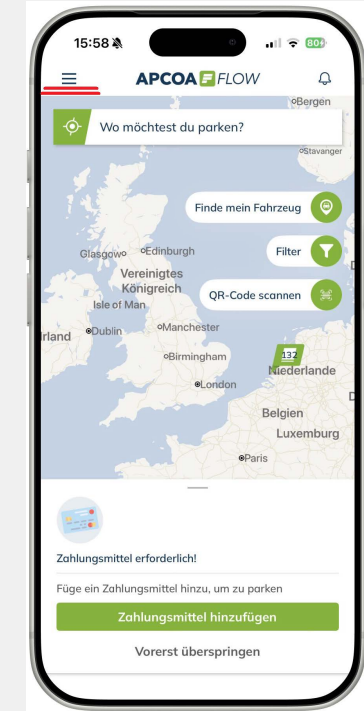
15:58 80

APCOA FLOW

Wo möchtest du parken?

Bergen

Stavanger

Finde mein Fahrzeug

Filter

QR-Code scannen

Glasgow Edinburgh

Vereinigtes Königreich

Isle of Man

rland Dublin

Manchester

Birmingham

London

132

Niederlande

Belgien

Luxemburg

Paris

Zahlungsmittel erforderlich!

Füge ein Zahlungsmittel hinzu, um zu parken

Zahlungsmittel hinzufügen

Vorerst überspringen